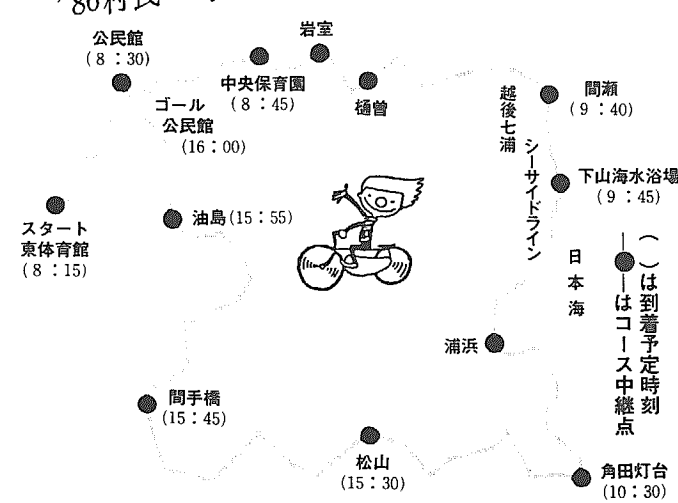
80村長

岩室

公民館
(8：30)

中央保育園
(8：45)

樋曽

ゴール
公民館
(16：00)

間瀬
(9：40)

越後七浦

シーサイドライン

下山海水浴場
(9：45)

スタート
東体育館
(8：15)

油島(15：55)

日本海

( )は到着予定時刻
—●—はコース中継点

浦浜

間手橋
(15：45)

松山
(15：30)

角田灯台
(10：30)